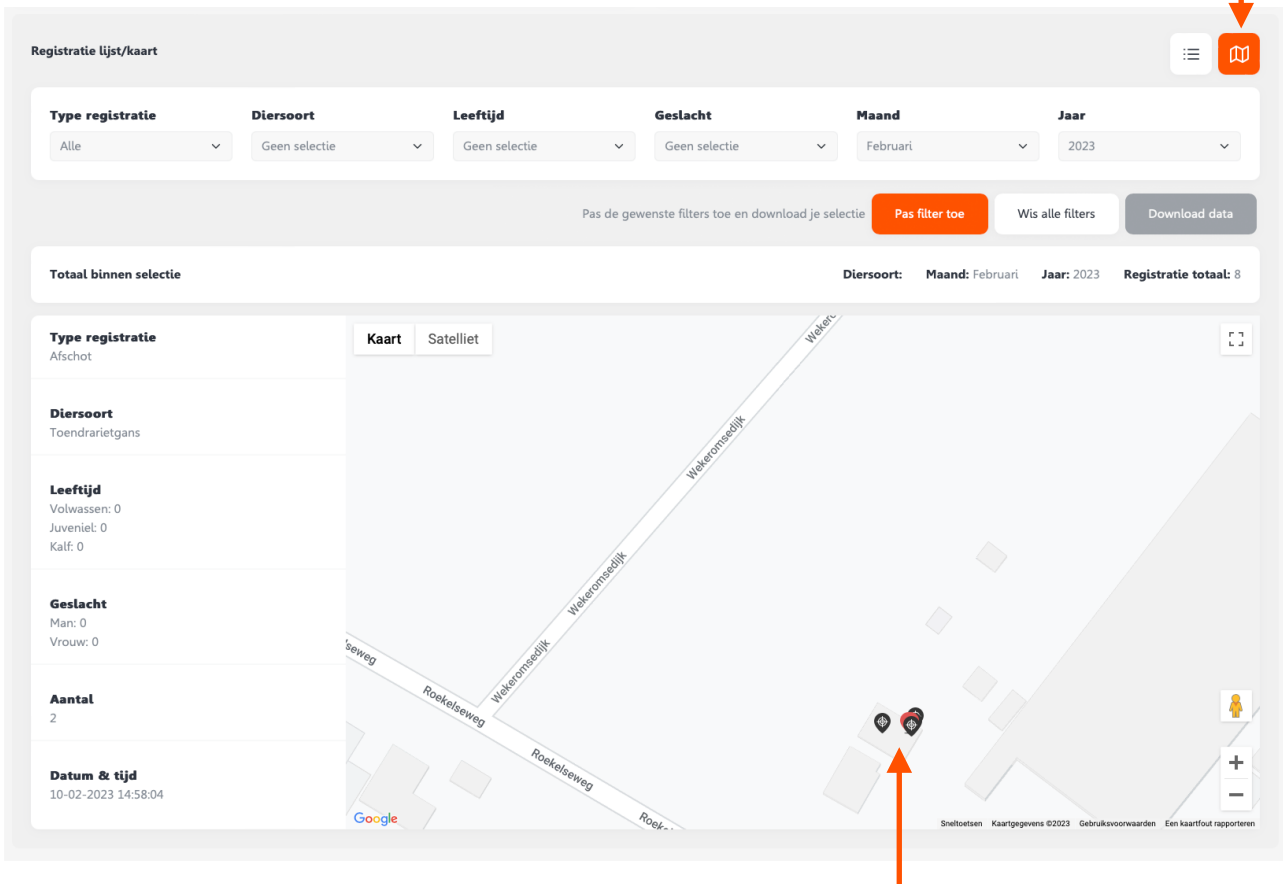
Registratie lijst/kaart

Type registratie
Alle

Diersoort
Geen selectie

Leeftijd
Geen selectie

Geslacht
Geen selectie

Maand
Februari

Jaar
2023

Pas de gewenste filters toe en download je selectie

Pas filter toe

Wis alle filters

Download data

Totaal binnen selectie

Diersoort: Maand: Februari Jaar: 2023 Registratie totaal: 8

Type registratie
Afschot

Diersoort
Toendrarietgans

Leeftijd
Volwassen: 0
Juveniel: 0
Kalf: 0

Geslacht
Man: 0
Vrouw: 0

Aantal
2

Datum & tijd
10-02-2023 14:58:04

Kaart Satelliet

Wekeromsedijk
Wekeromsedijk
Wekeromsedijk
Wekeromsedijk
Weker
Roekelseweg
Roekelseweg
Roekelseweg
Roek
seweg

Google

Sneltoetsen Kaartgegevens ©2023 Gebruiksvoorwaarden Een kaartfout rapporteren